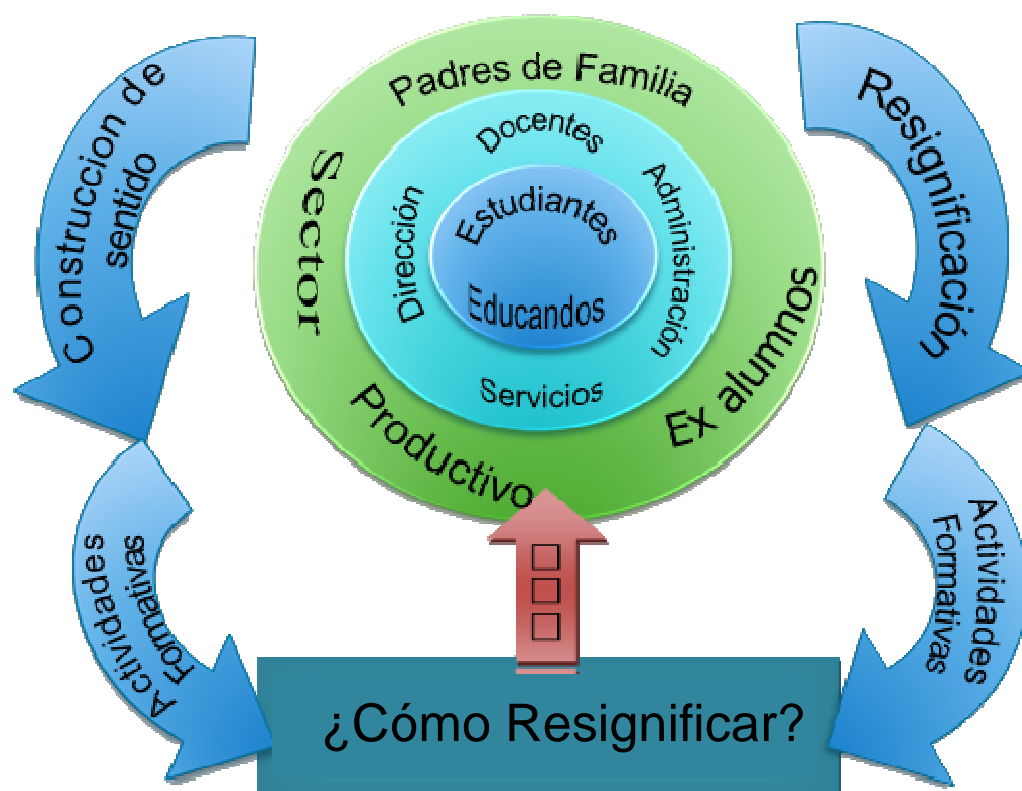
Construccion de sentido

Padres de Familia

Docentes

Sector

Dirección

Estudiantes

Administración

Educandos

Servicios

Productivo

Ex alumnos

Resignificación

Actividades Formativas

Actividades Formativas

¿Cómo Resignificar?